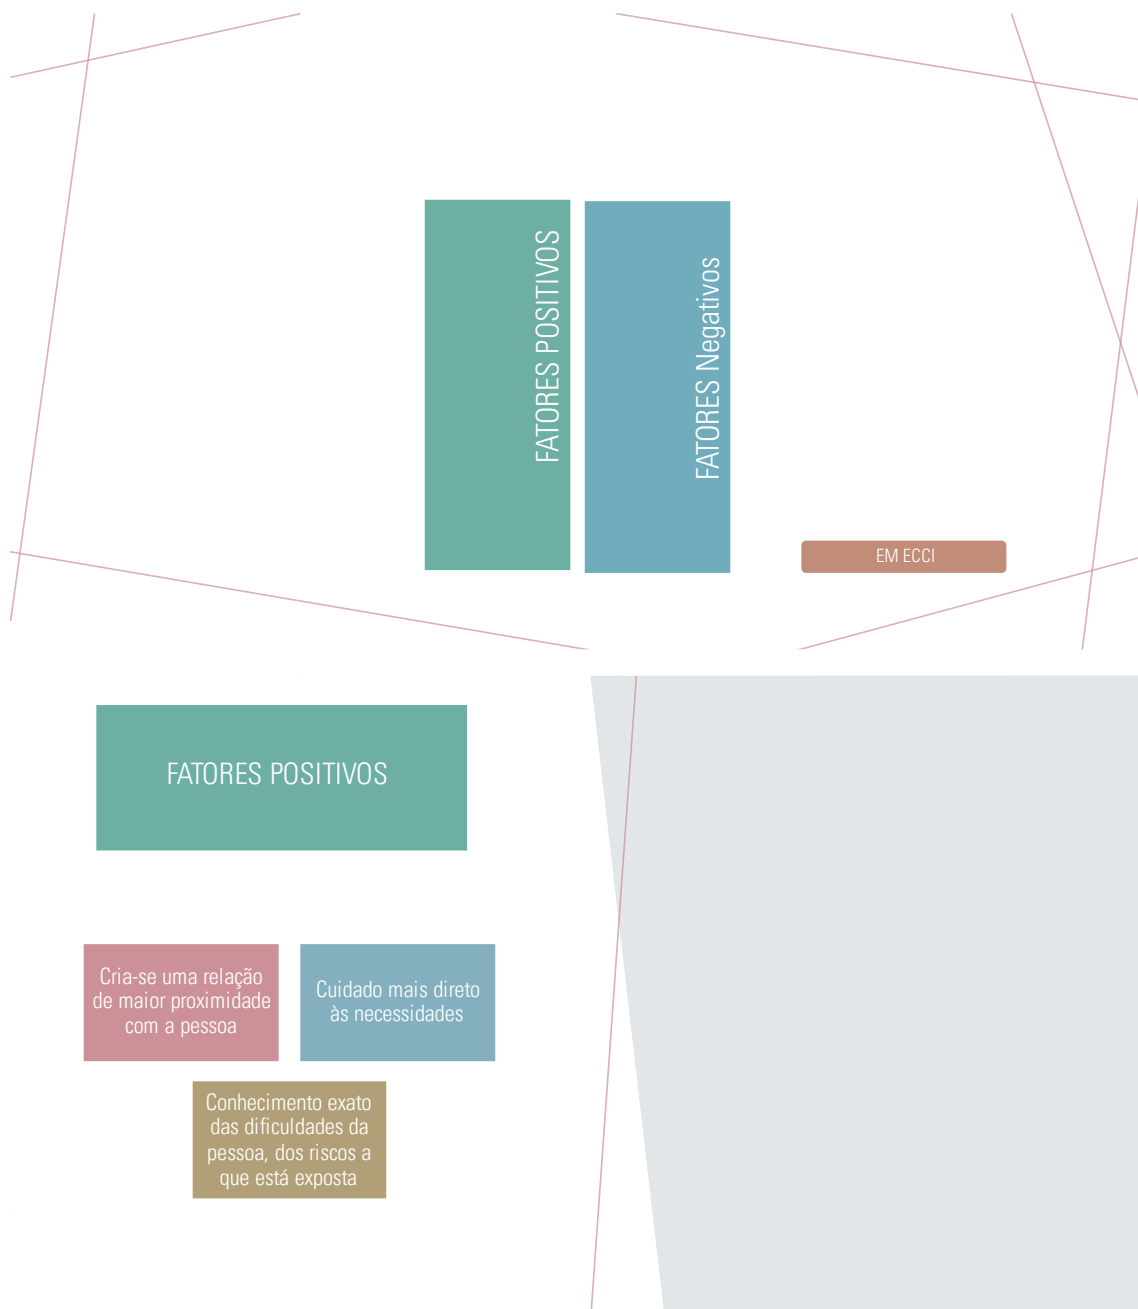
FATORES POSITIVOS

FATORES Negativos

EM ECCI

FATORES POSITIVOS

Cria-se uma relação de maior proximidade com a pessoa

Cuidado mais direto às necessidades

Conhecimento exato das dificuldades da pessoa, dos riscos a que está exposta